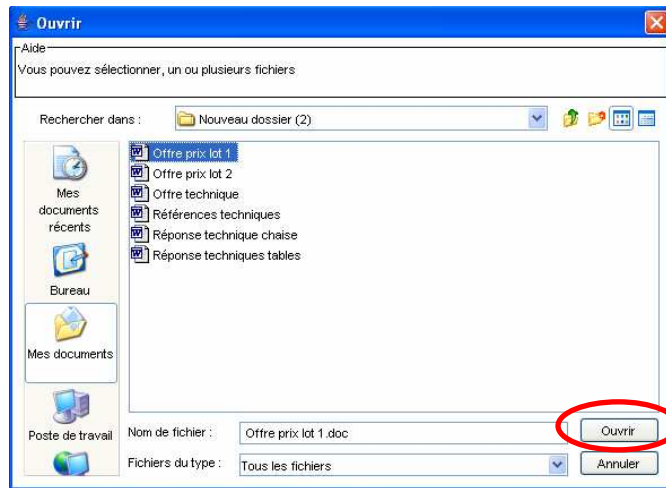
Ouvrir

Aide

Vous pouvez sélectionner, un ou plusieurs fichiers

Rechercher dans : Nouveau dossier (2)

Mes documents récents

Bureau

Mes documents

Poste de travail

Offre prix lot 1
Offre prix lot 2
Offre technique
Références techniques
Réponse technique chaise
Réponse techniques tables

Nom de fichier : Offre prix lot 1.doc

Fichiers du type : Tous les fichiers

Ouvrir

Annuler